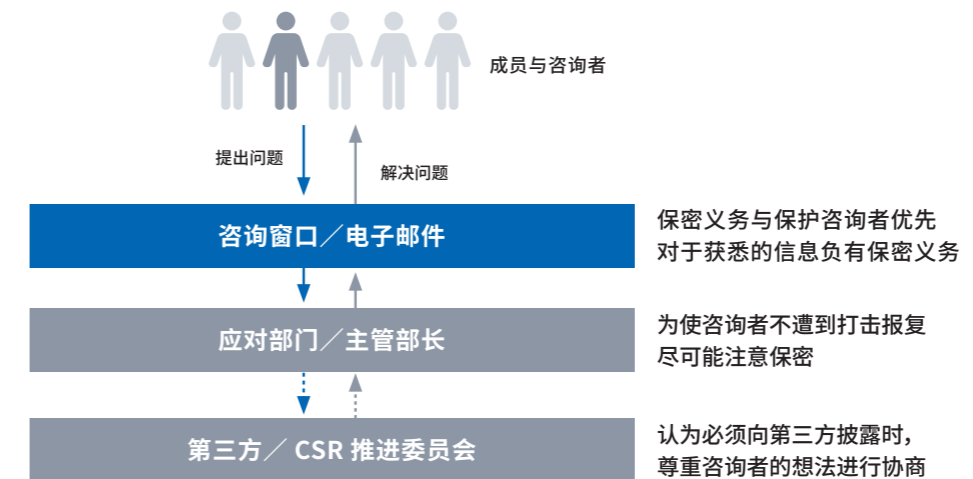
成员与咨询者

提出问题

解决问题

咨询窗口／电子邮件

保密义务与保护咨询者优先
对于获悉的信息负有保密义务

应对部门／主管部长

为使咨询者不遭到打击报复
尽可能注意保密

第三方／ CSR 推进委员会

认为必须向第三方披露时，
尊重咨询者的想法进行协商